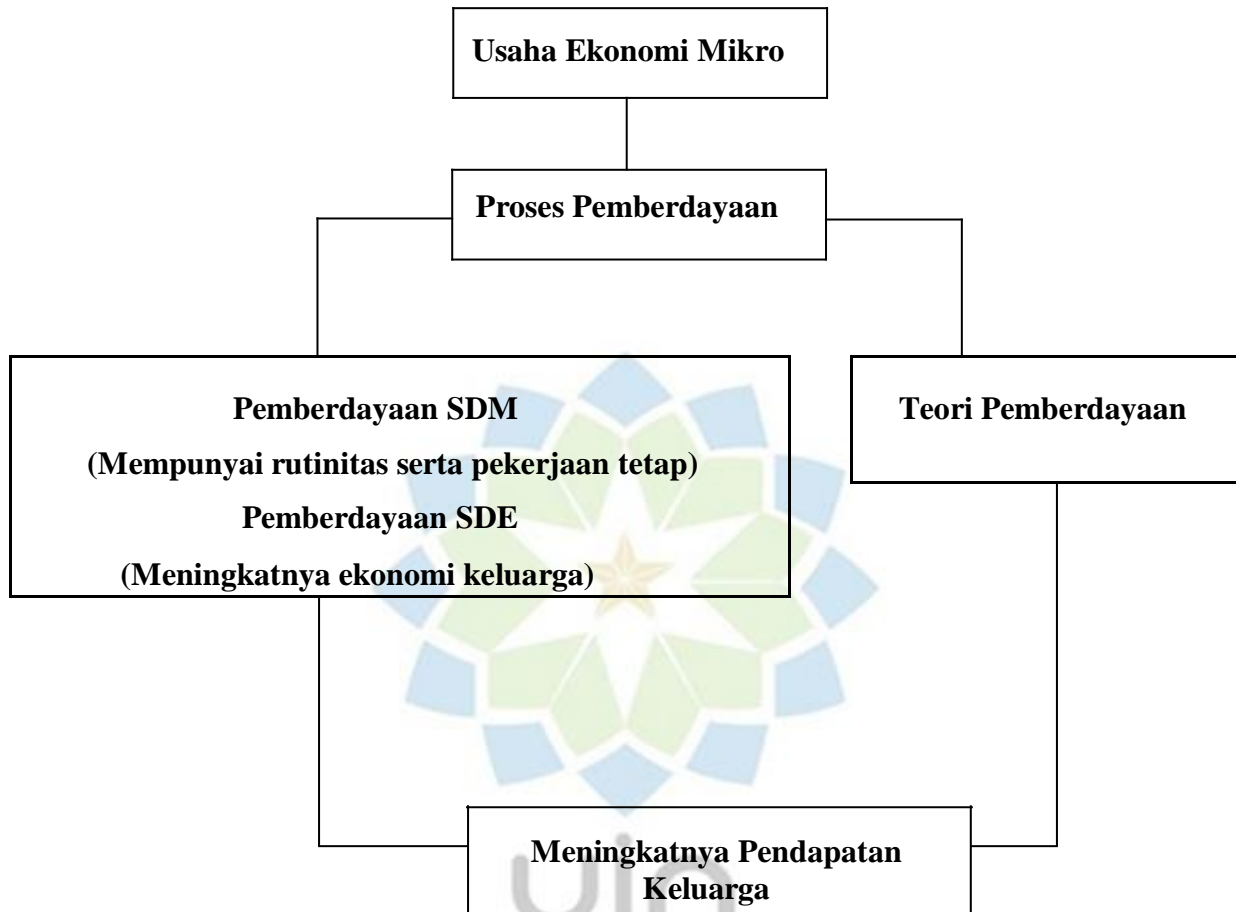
Usaha Ekonomi Mikro

Proses Pemberdayaan

Pemberdayaan SDM
(Mempunyai rutinitas serta pekerjaan tetap)
Pemberdayaan SDE
(Meningkatnya ekonomi keluarga)

Teori Pemberdayaan

Meningkatnya Pendapatan Keluarga